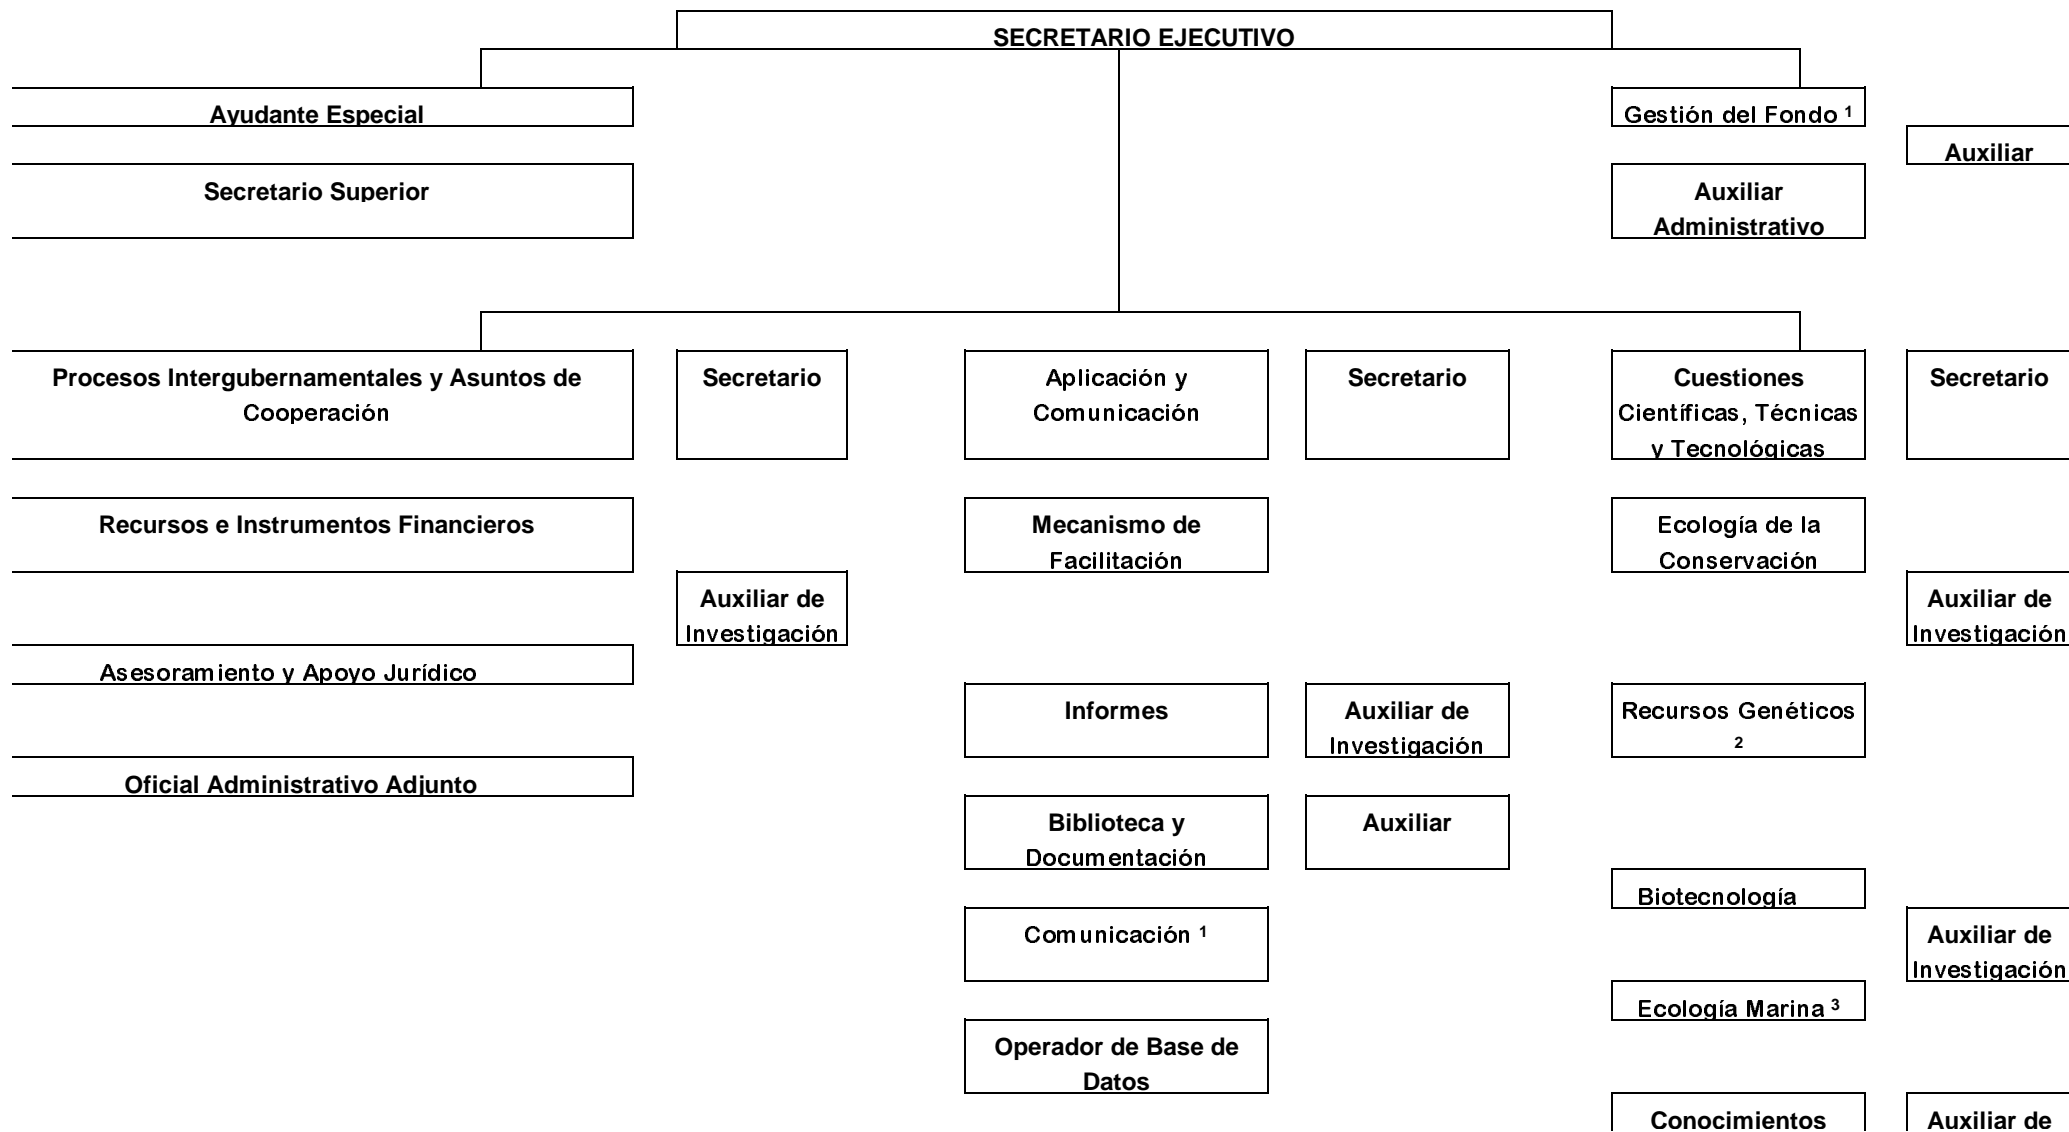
SECRETARIO EJECUTIVO

Ayudante Especial

Secretario Superior

Gestión del Fondo ¹

Auxiliar Administrativo

Auxiliar

Procesos Intergubernamentales y Asuntos de Cooperación

Recursos e Instrumentos Financieros

Asesoramiento y Apoyo Jurídico

Oficial Administrativo Adjunto

Secretario

Auxiliar de Investigación

Aplicación y Comunicación

Mecanismo de Facilitación

Informes

Biblioteca y Documentación

Comunicación ¹

Operador de Base de Datos

Secretario

Auxiliar de Investigación

Auxiliar

Cuestiones Científicas, Técnicas y Tecnológicas

Ecología de la Conservación

Recursos Genéticos ²

Biotecnología

Ecología Marina ³

Conocimientos

Secretario

Auxiliar de Investigación

Auxiliar de Investigación

Auxiliar de